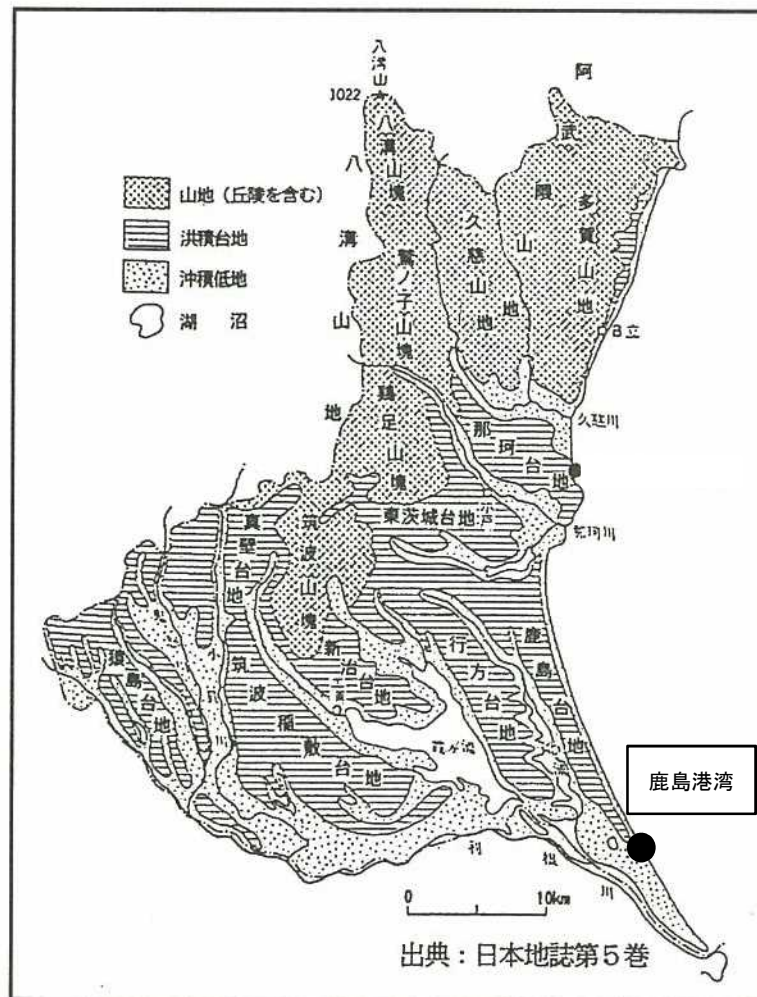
八溝山
1022
阿
八溝山塊
八
武隈山
多賀山地
山地（丘陵を含む）
洪積台地
沖積低地
湖沼
溝
久慈山地
鷲ノ子山塊
山
日立
地
鶏足山塊
久慈川
那珂台地
東茨城台地
真壁台地
筑波山塊
那珂川
新治台地
行方台地
鹿島台地
猿島台地
筑波稲敷台地
霞ケ浦
利根川
鹿島港湾
0
10km
出典：日本地誌第５巻